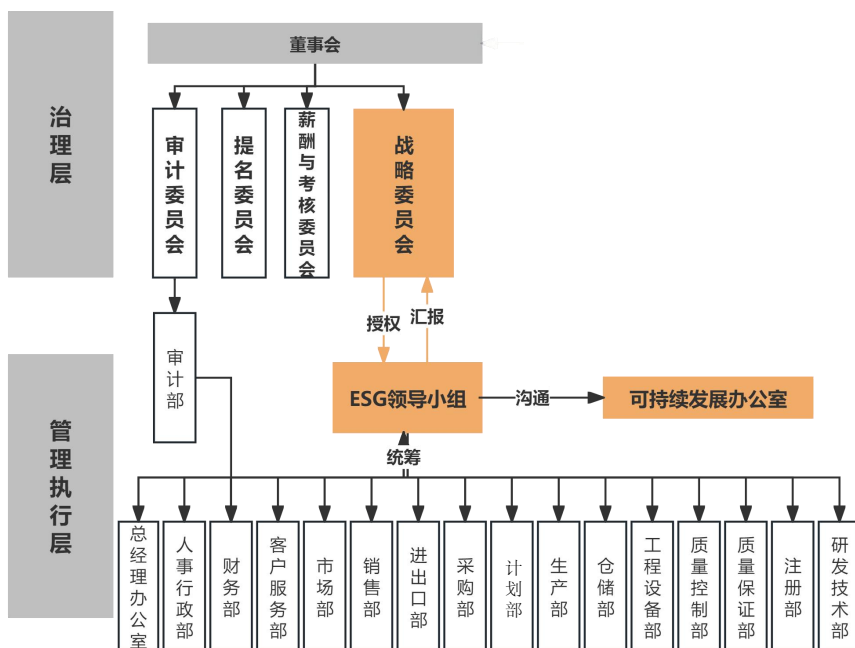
治理层

董事会

审计委员会

提名委员会

薪酬与考核委员会

战略委员会

授权

汇报

管理执行层

审计部

ESG领导小组

沟通

可持续发展办公室

统筹

总经理办公室

人事行政部

财务部

客户服务部

市场部

销售部

进出口部

采购部

计划部

生产部

仓储部

工程设备部

质量控制部

质量保证部

注册部

研发技术部